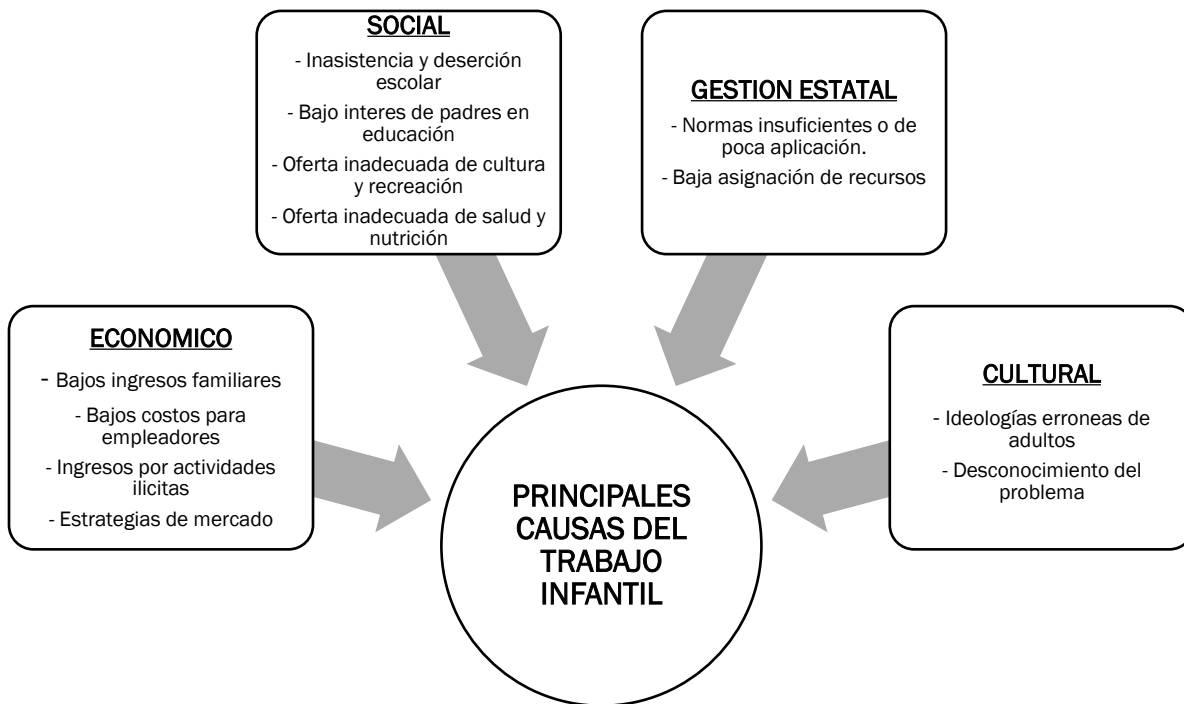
SOCIAL

- Inasistencia y deserción escolar

- Bajo interes de padres en educación

- Oferta inadecuada de cultura y recreación

- Oferta inadecuada de salud y nutrición

GESTION ESTATAL

- Normas insuficientes o de poca aplicación.

- Baja asignación de recursos

ECONOMICO

- Bajos ingresos familiares

- Bajos costos para empleadores

- Ingresos por actividades ilicitas

- Estrategias de mercado

CULTURAL

- Ideologías erroneas de adultos

- Desconocimiento del problema

PRINCIPALES CAUSAS DEL TRABAJO INFANTIL